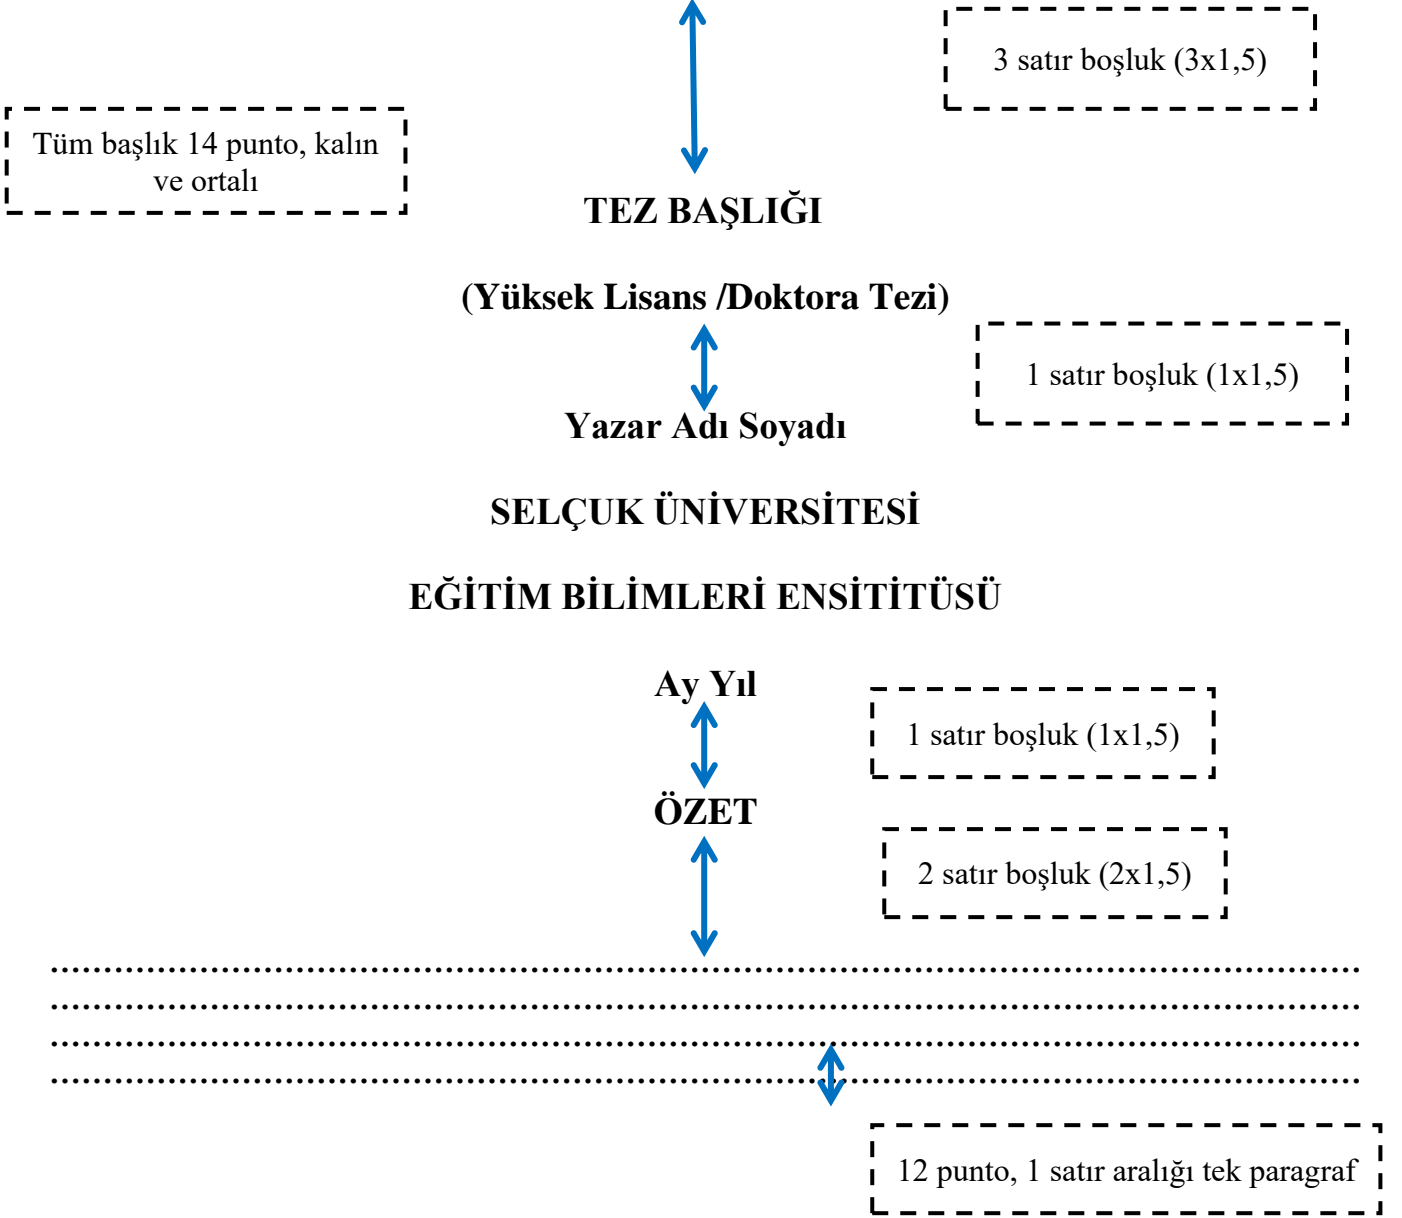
3 satır boşluk (3x1,5)

Tüm başlık 14 punto, kalın ve ortalı

TEZ BAŞLIĞI

(Yüksek Lisans /Doktora Tezi)

1 satır boşluk (1x1,5)

Yazar Adı Soyadı

SELÇUK ÜNİVERSİTESİ

EĞİTİM BİLİMLERİ ENSİTİTÜSÜ

Ay Yıl

1 satır boşluk (1x1,5)

ÖZET

2 satır boşluk (2x1,5)

.................................................................................................................................
.................................................................................................................................
.................................................................................................................................
.................................................................................................................................

12 punto, 1 satır aralığı tek paragraf